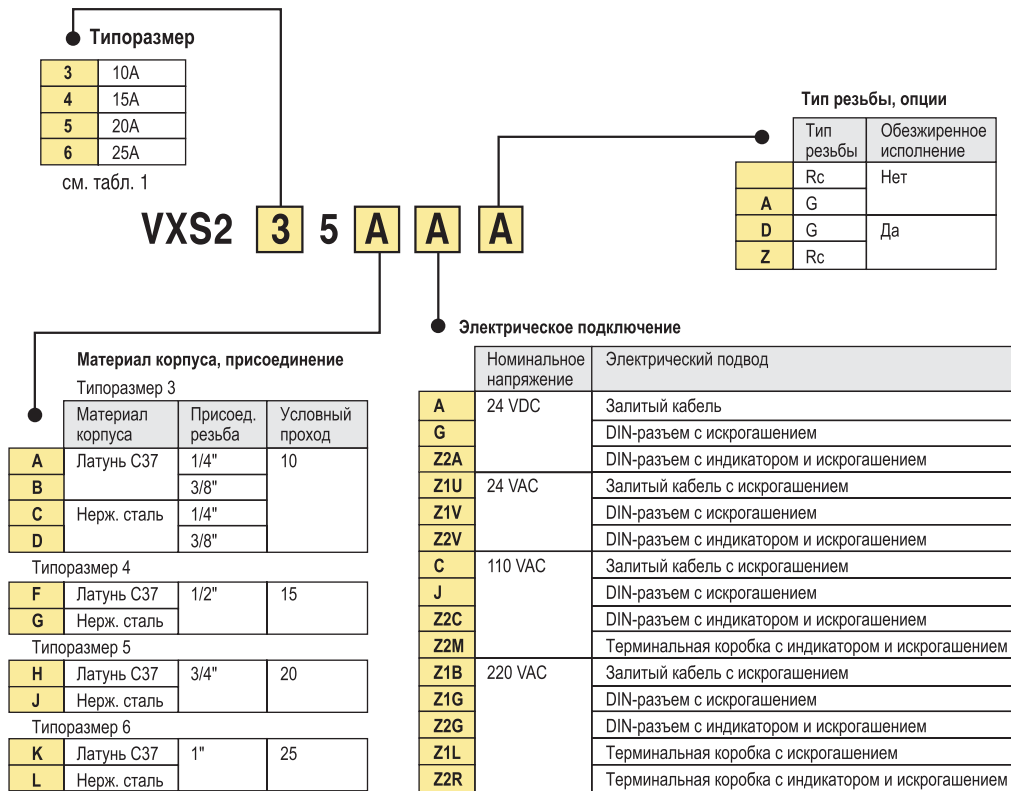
Типоразмер

| 3 | 10A |
|---|---|
| 4 | 15A |
| 5 | 20A |
| 6 | 25A |

см. табл. 1

VXS2 3 5 A A A

Тип резьбы, опции

| | Тип резьбы | Обезжиренное исполнение |
|---|---|---|
| | Rc | Нет |
| A | G | |
| D | G | Да |
| Z | Rc | |

Электрическое подключение

| | Номинальное напряжение | Электрический подвод |
|---|---|---|
| A | 24 VDC | Залитый кабель |
| G | | DIN-разъем с искрогашением |
| Z2A | | DIN-разъем с индикатором и искрогашением |
| Z1U | 24 VAC | Залитый кабель с искрогашением |
| Z1V | | DIN-разъем с искрогашением |
| Z2V | | DIN-разъем с индикатором и искрогашением |
| C | 110 VAC | Залитый кабель с искрогашением |
| J | | DIN-разъем с искрогашением |
| Z2C | | DIN-разъем с индикатором и искрогашением |
| Z2M | | Терминальная коробка с индикатором и искрогашением |
| Z1B | 220 VAC | Залитый кабель с искрогашением |
| Z1G | | DIN-разъем с искрогашением |
| Z2G | | DIN-разъем с индикатором и искрогашением |
| Z1L | | Терминальная коробка с искрогашением |
| Z2R | | Терминальная коробка с индикатором и искрогашением |

Материал корпуса, присоединение

Типоразмер 3

| | Материал корпуса | Присоед. резьба | Условный проход |
|---|---|---|---|
| A | Латунь С37 | 1/4" | 10 |
| B | | 3/8" | |
| C | Нерж. сталь | 1/4" | |
| D | | 3/8" | |

Типоразмер 4

| F | Латунь С37 | 1/2" | 15 |
|---|---|---|---|
| G | Нерж. сталь | | |

Типоразмер 5

| H | Латунь С37 | 3/4" | 20 |
|---|---|---|---|
| J | Нерж. сталь | | |

Типоразмер 6

| K | Латунь С37 | 1" | 25 |
|---|---|---|---|
| L | Нерж. сталь | | |